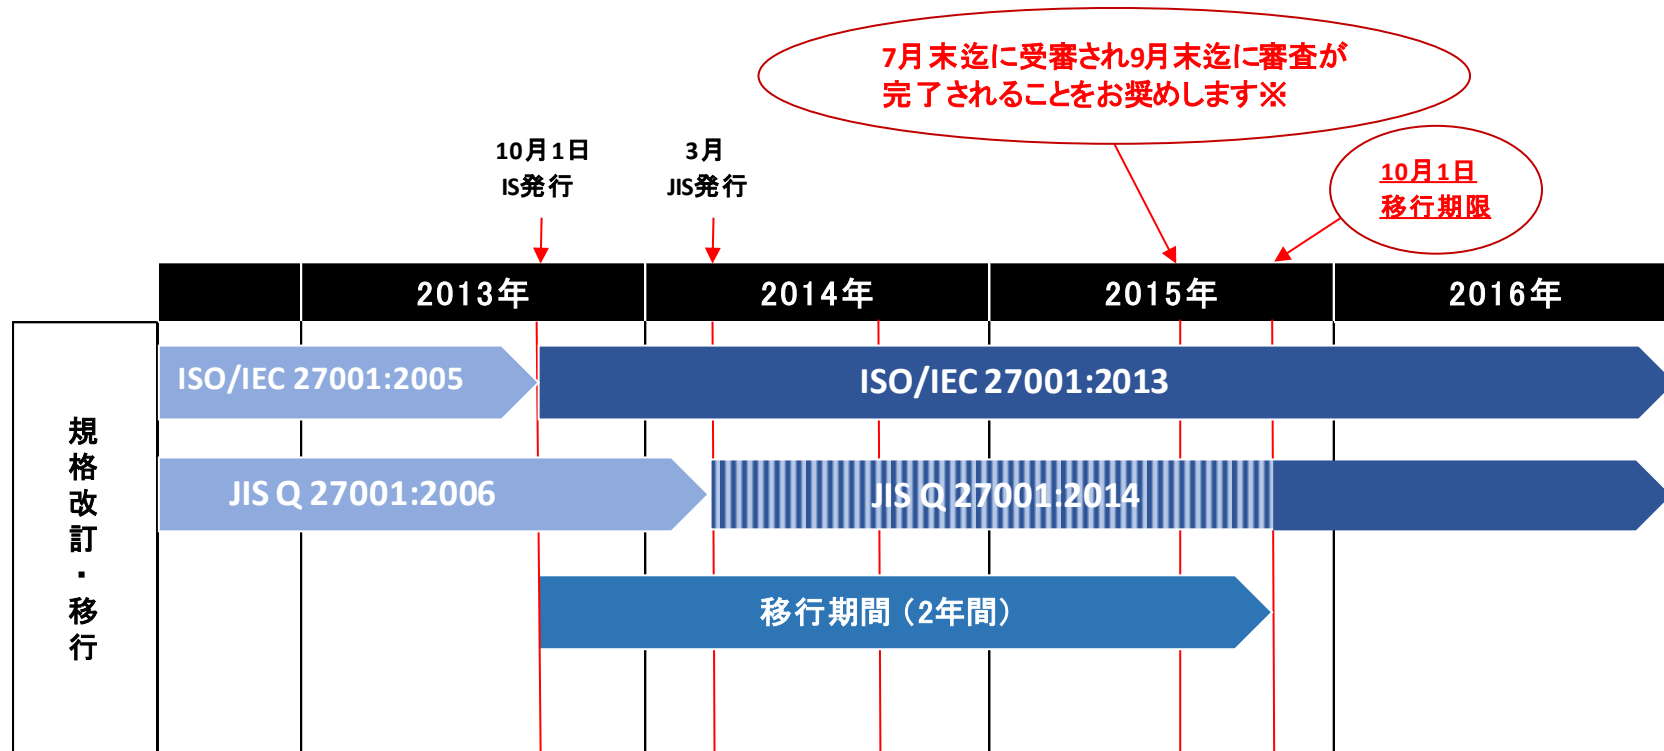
7月末迄に受審され9月末迄に審査が完了されることをお奨めします※

10月1日
IS発行

3月
JIS発行

10月1日
移行期限

2013年
2014年
2015年
2016年

規格改訂・移行

ISO/IEC 27001:2005
ISO/IEC 27001:2013
JIS Q 27001:2006
JIS Q 27001:2014
移行期間（2年間）